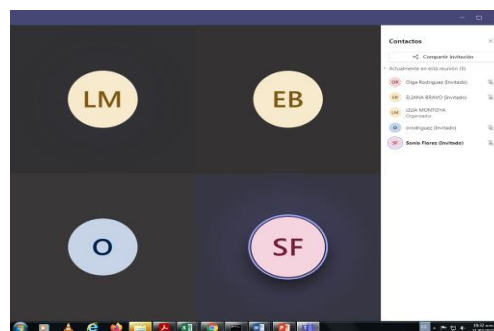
LM

EB

O

SF

Contactos

Compartir invitación

Actualmente en esta reunión (5)

OR Olga Rodriguez (Invitado)

EB ELIANA BRAVO (Invitado)

LM LEZA MONTOYA Organizador

O orodriguez (Invitado)

SF Sonia Florez (Invitado)

10:32 a.m.